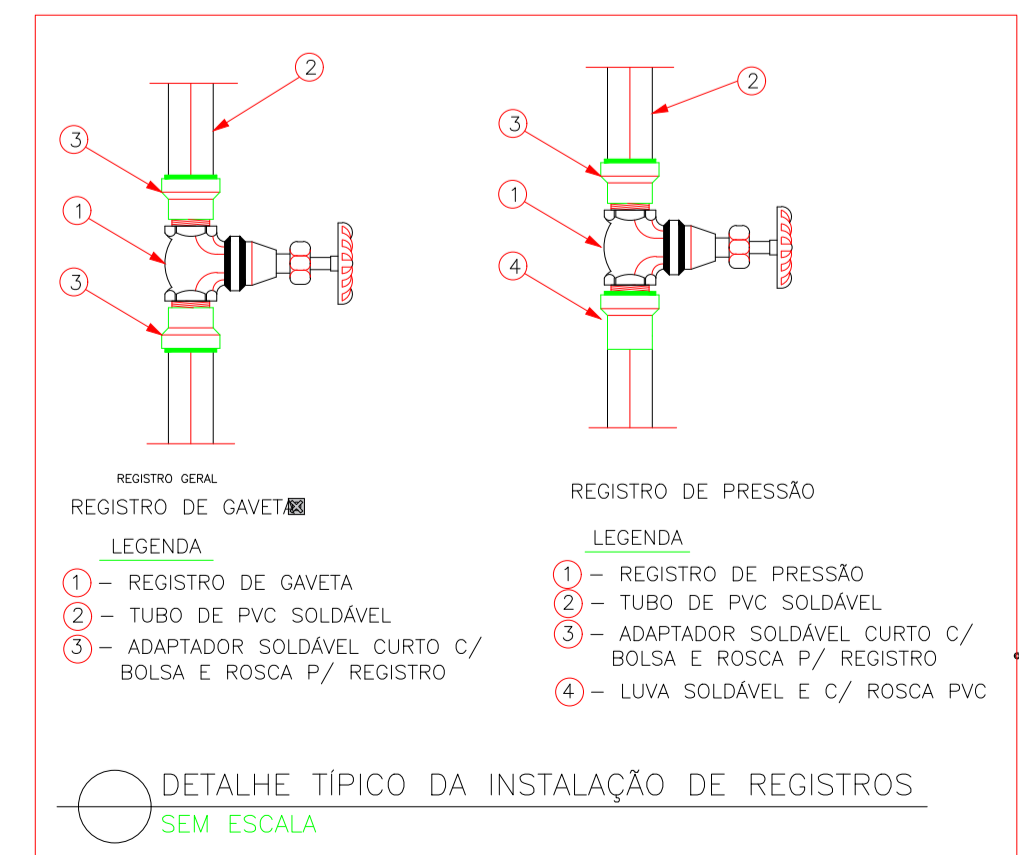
2

3

1

3

2

3

1

4

REGISTRO GERAL

REGISTRO DE GAVETA

LEGENDA

1 – REGISTRO DE GAVETA

2 – TUBO DE PVC SOLDÁVEL

3 – ADAPTADOR SOLDÁVEL CURTO C/ BOLSA E ROSCA P/ REGISTRO

REGISTRO DE PRESSÃO

LEGENDA

1 – REGISTRO DE PRESSÃO

2 – TUBO DE PVC SOLDÁVEL

3 – ADAPTADOR SOLDÁVEL CURTO C/ BOLSA E ROSCA P/ REGISTRO

4 – LUVA SOLDÁVEL E C/ ROSCA PVC

DETALHE TÍPICO DA INSTALAÇÃO DE REGISTROS

SEM ESCALA